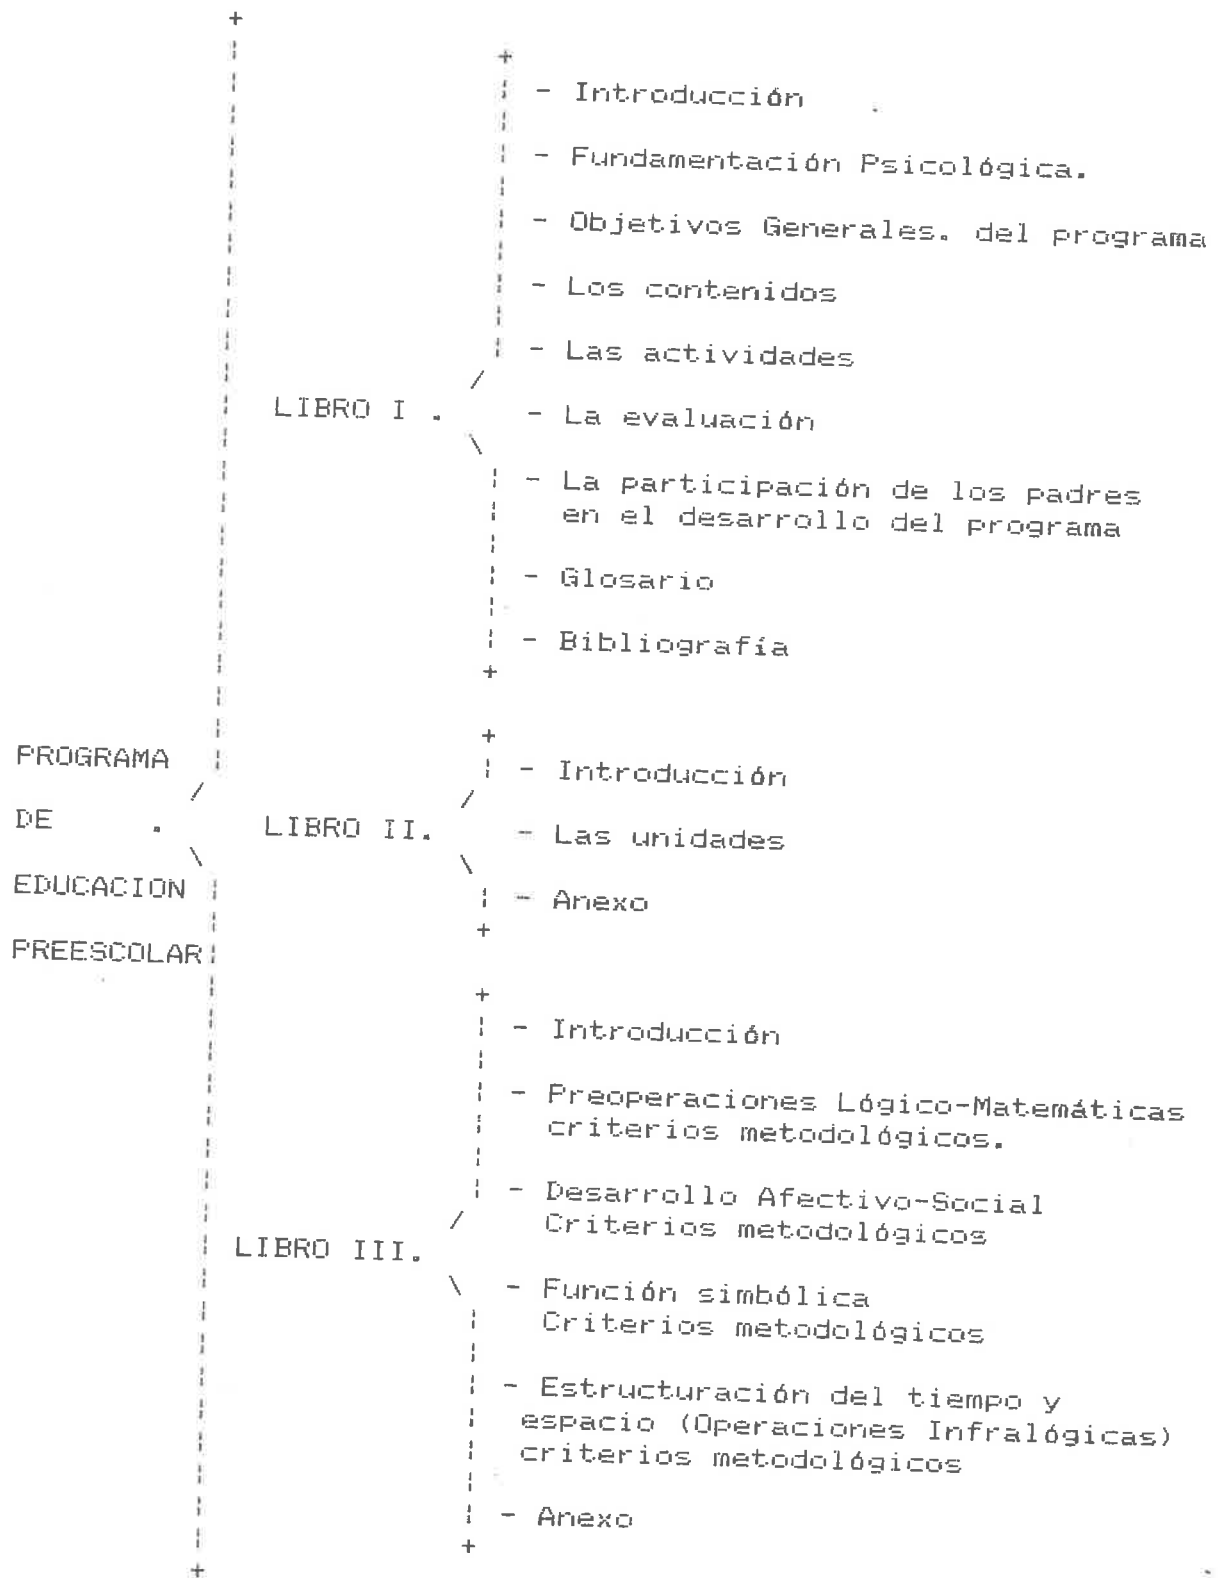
PROGRAMA DE EDUCACION PREESCOLAR

LIBRO I .

- Introducción
- Fundamentación Psicológica.
- Objetivos Generales. del programa
- Los contenidos
- Las actividades
- La evaluación
- La participación de los padres en el desarrollo del programa
- Glosario
- Bibliografía

LIBRO II.

- Introducción
- Las unidades
- Anexo

LIBRO III.

- Introducción
- Preoperaciones Lógico-Matemáticas criterios metodológicos.
- Desarrollo Afectivo-Social Criterios metodológicos
- Función simbólica Criterios metodológicos
- Estructuración del tiempo y espacio (Operaciones Infralógicas) criterios metodológicos
- Anexo